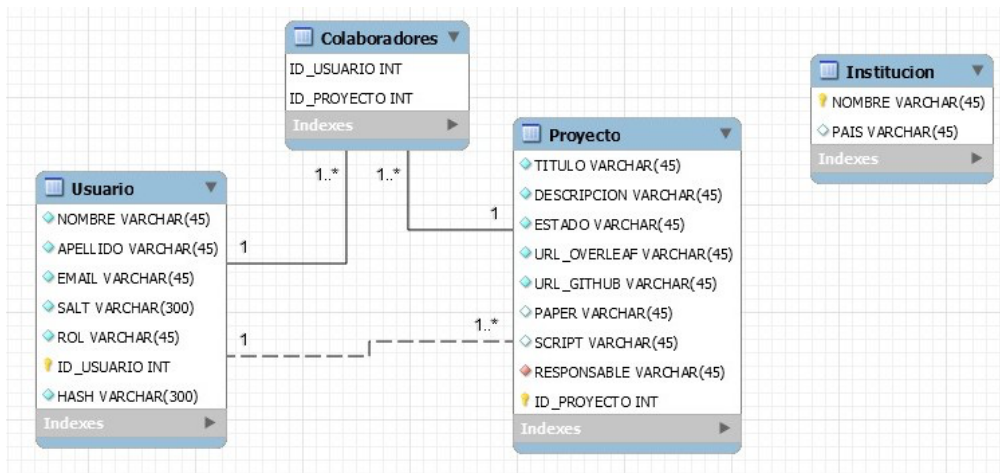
Colaboradores
ID_USUARIO INT
ID_PROYECTO INT
Indexes

Institucion
NOMBRE VARCHAR(45)
PAIS VARCHAR(45)
Indexes

Usuario
NOMBRE VARCHAR(45)
APELLIDO VARCHAR(45)
EMAIL VARCHAR(45)
SALT VARCHAR(300)
ROL VARCHAR(45)
ID_USUARIO INT
HASH VARCHAR(300)
Indexes

1..*
1..*
1
1
1
1..*

Proyecto
TITULO VARCHAR(45)
DESCRIPCION VARCHAR(45)
ESTADO VARCHAR(45)
URL_OVERLEAF VARCHAR(45)
URL_GITHUB VARCHAR(45)
PAPER VARCHAR(45)
SCRIPT VARCHAR(45)
RESPONSABLE VARCHAR(45)
ID_PROYECTO INT
Indexes